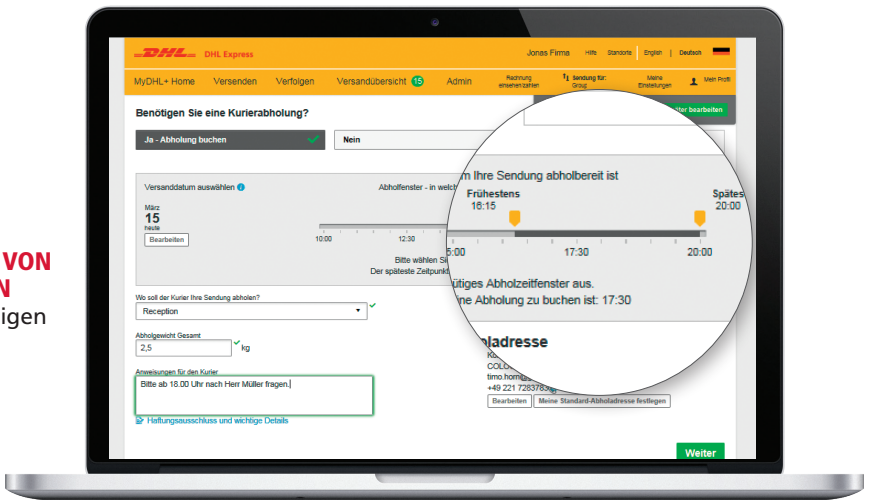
VON
N
igen

DHL Express
Jonas Firma Hilfe Standorte English | Deutsch

MyDHL+ Home Versenden Verfolgen Versandübersicht 15 Admin Rechnung einsehen/zahlen Sendung für: Group Meine Einstellungen Mein Profil

Benötigen Sie eine Kurierabholung?

Ja - Abholung buchen
Nein

eiter bearbeiten

Versanddatum auswählen
März
15
heute
Bearbeiten

Abholfenster - in welch

m Ihre Sendung abholbereit ist
Frühestens
16:15
Spätes
20:00

10:00 12:30 5:00 17:30 20:00

Bitte wählen Si
Der späteste Zeitpunk

ültiges Abholzeitfenster aus.
ne Abholung zu buchen ist: 17:30

Wo soll der Kurier Ihre Sendung abholen?
Reception

Abholgewicht Gesamt
2,5 kg

Anweisungen für den Kurier
Bitte ab 18.00 Uhr nach Herr Müller fragen.

Haftungsausschluss und wichtige Details

oladresse
Ko
COL
timo.horn@
+49 221 7283763
Bearbeiten Meine Standard-Abholadresse festlegen

Weiter